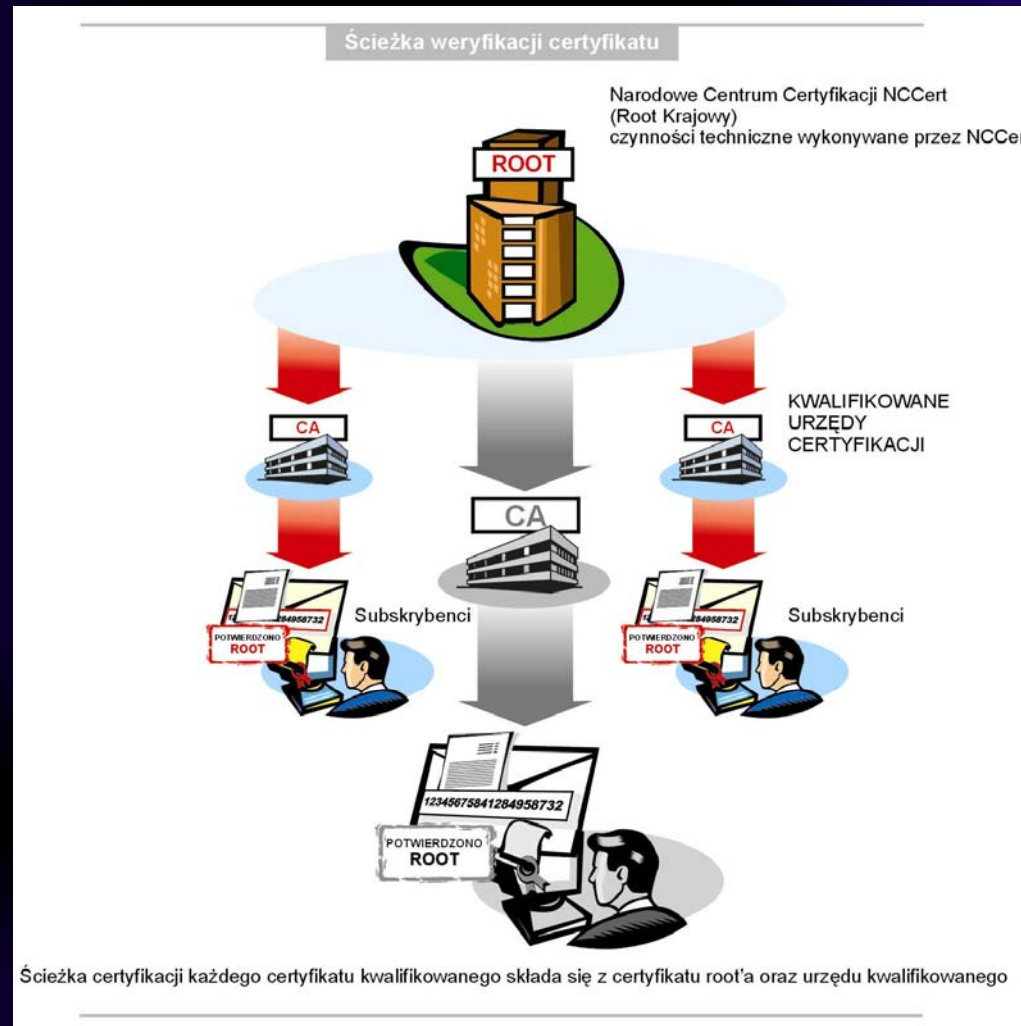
Ścieżka weryfikacji certyfikatu

Narodowe Centrum Certyfikacji NCCert
(Root Krajowy)
czynności techniczne wykonywane przez NCCer

ROOT

KWALIFIKOWANE
URZĘDY
CERTYFIKACJI

CA

CA

CA

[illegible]84958732
POTWIERDZONO
ROOT
Subskrybenci

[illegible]84958732
POTWIERDZONO
ROOT
Subskrybenci

12345675841284958732
POTWIERDZONO
ROOT

Ścieżka certyfikacji każdego certyfikatu kwalifikowanego składa się z certyfikatu root'a oraz urzędu kwalifikowanego